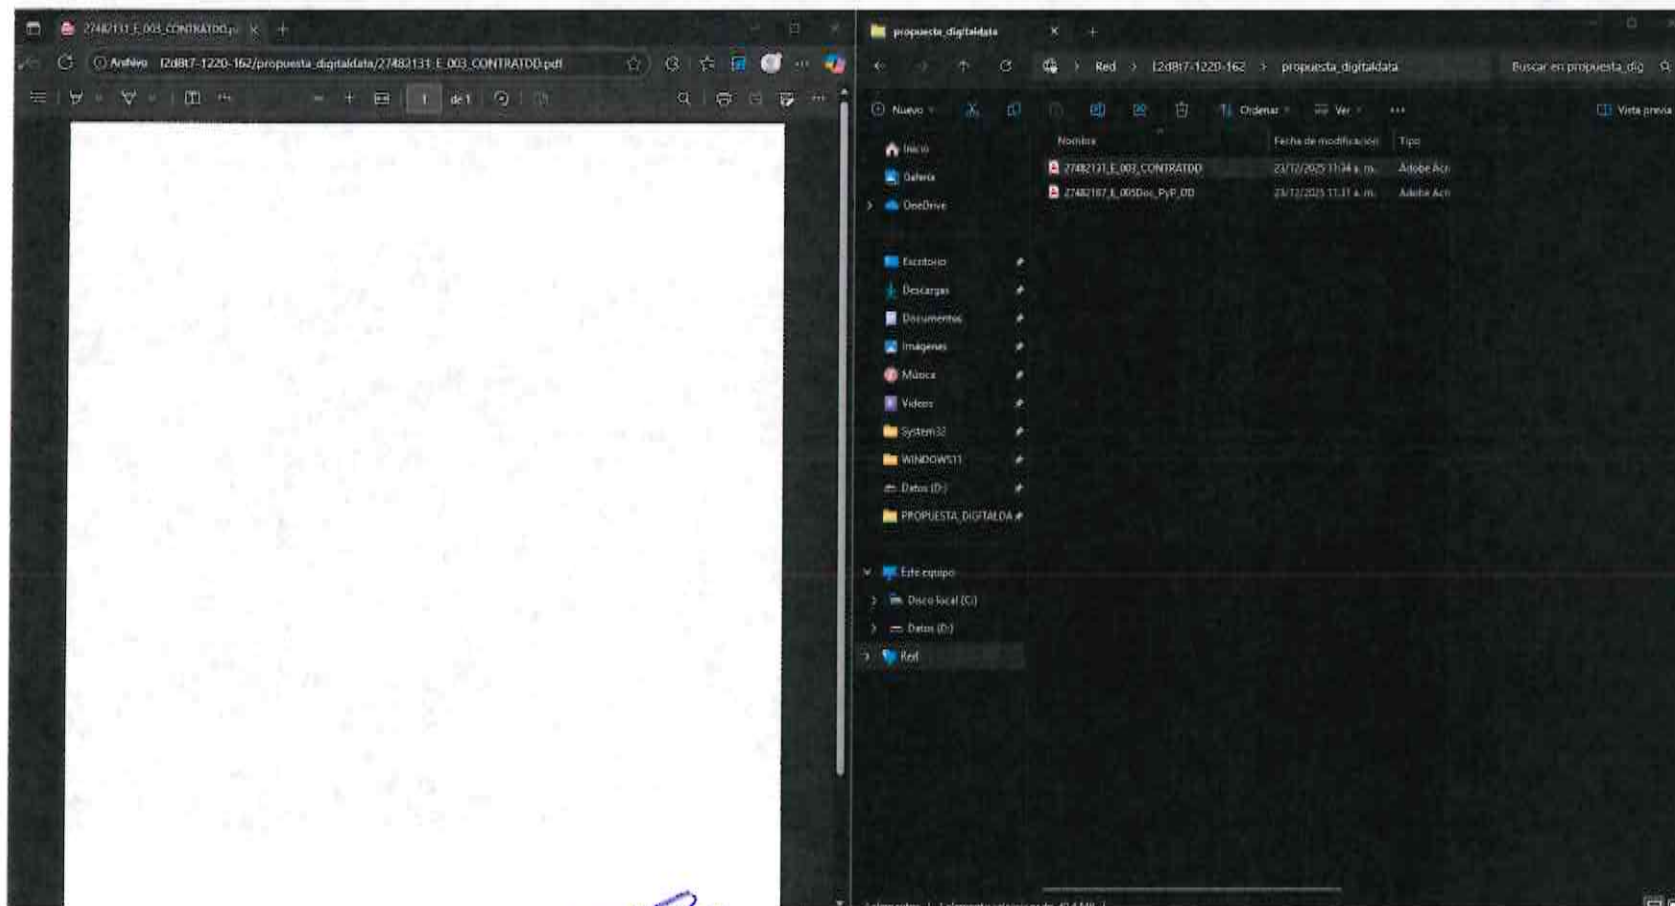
27482131_E_003_CONTRATDD.p ×
+
Archivo l2d8t7-1220-162/propuesta_digitaldata/27482131_E_003_CONTRATDD.pdf
1 de 1

propuesta_digitaldata ×
+
Red > l2d8t7-1220-162 > propuesta_digitaldata
Buscar en propuesta_dig
Nuevo
Ordenar
Ver
Vista previa

Inicio
Galería
OneDrive
Escritorio
Descargas
Documentos
Imágenes
Música
Videos
System32
WINDOWS11
Datos (D:)
PROPUESTA_DIGITALDA
Este equipo
Disco local (C:)
Datos (D:)
Red

| Nombre | Fecha de modificación | Tipo |
|---|---|---|
| 27482131_E_003_CONTRATDD | 23/12/2025 11:34 a. m. | Adobe Acr |
| 27482187_E_005Doc_PyP_DD | 23/12/2025 11:31 a. m. | Adobe Acr |

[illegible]